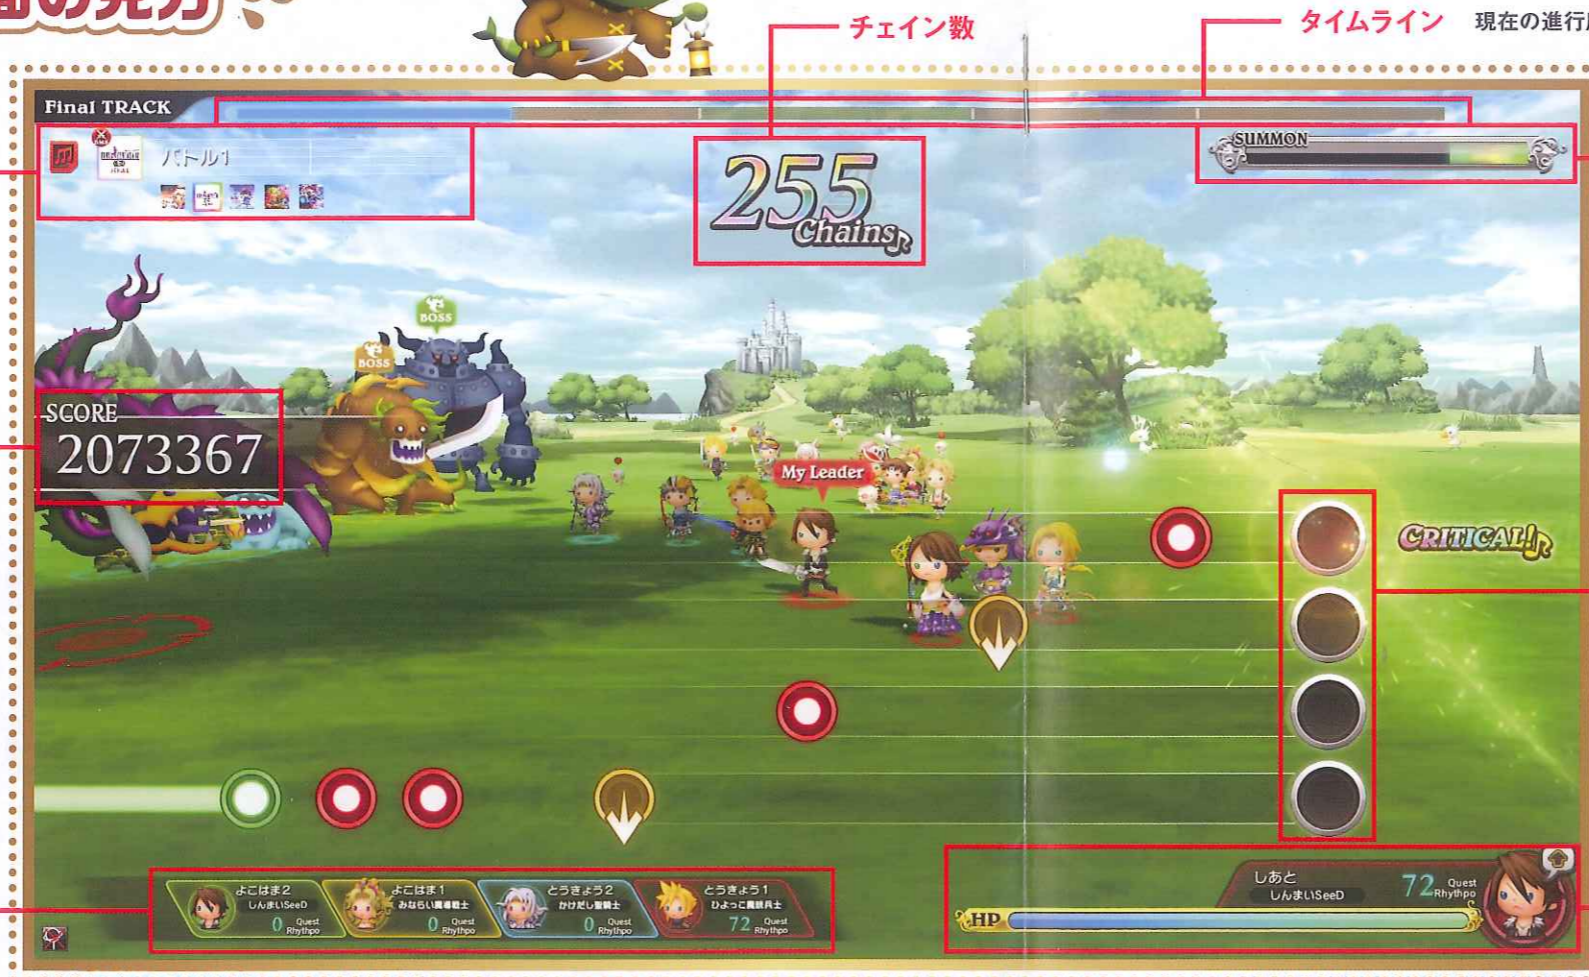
面の見方

チェイン数

タイムライン 現在の進行

Final TRACK

バトル1

255 Chains

SUMMON

BOSS

BOSS

SCORE
2073367

My Leader

CRITICAL!

よこはま2 しんまいSeeD 0 Quest Rhythpo

よこはま1 みならい魔導戦士 0 Quest Rhythpo

とうきょう2 かけだし聖騎士 0 Quest Rhythpo

とうきょう1 ひよっこ魔統兵士 72 Quest Rhythpo

しあと しんまいSeeD 72 Quest Rhythpo

HP